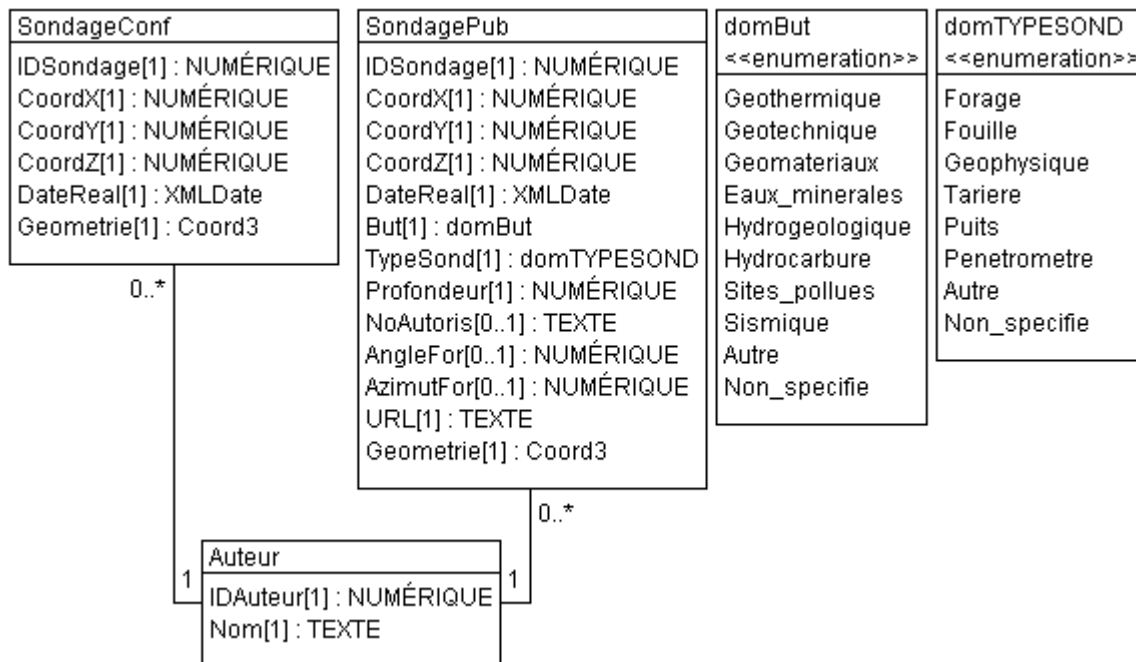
SondageConf
IDSondage[1] : NUMÉRIQUE
CoordX[1] : NUMÉRIQUE
CoordY[1] : NUMÉRIQUE
CoordZ[1] : NUMÉRIQUE
DateReal[1] : XMLDate
Geometrie[1] : Coord3

SondagePub
IDSondage[1] : NUMÉRIQUE
CoordX[1] : NUMÉRIQUE
CoordY[1] : NUMÉRIQUE
CoordZ[1] : NUMÉRIQUE
DateReal[1] : XMLDate
But[1] : domBut
TypeSond[1] : domTYPESOND
Profondeur[1] : NUMÉRIQUE
NoAutoris[0..1] : TEXTE
AngleFor[0..1] : NUMÉRIQUE
AzimutFor[0..1] : NUMÉRIQUE
URL[1] : TEXTE
Geometrie[1] : Coord3

domBut
<<enumeration>>
Geothermique
Geotechnique
Geomateriaux
Eaux_minerales
Hydrogeologique
Hydrocarbure
Sites_pollues
Sismique
Autre
Non_specifie

domTYPESOND
<<enumeration>>
Forage
Fouille
Geophysique
Tariere
Puits
Penetrometre
Autre
Non_specifie

0..*

0..*

1

Auteur
IDAuteur[1] : NUMÉRIQUE
Nom[1] : TEXTE

1